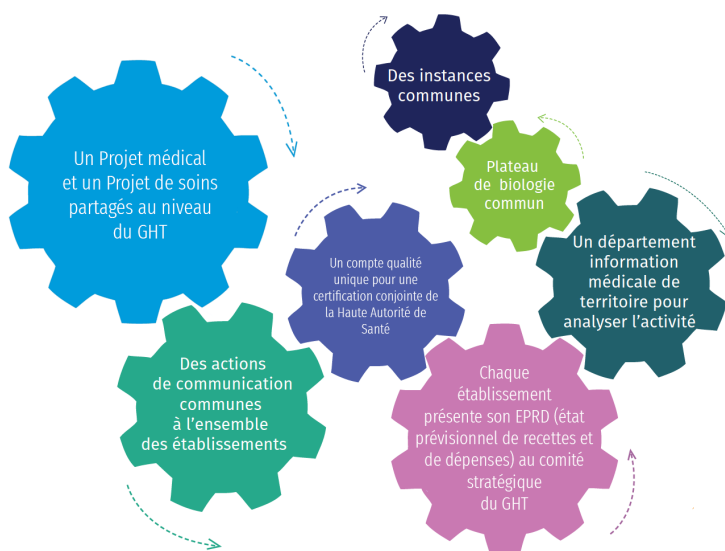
Des instances communes

Un Projet médical et un Projet de soins partagés au niveau du GHT

Plateau de biologie commun

Un département information médicale de territoire pour analyser l'activité

Un compte qualité unique pour une certification conjointe de la Haute Autorité de Santé

Des actions de communication communes à l'ensemble des établissements

Chaque établissement présente son EPRD (état prévisionnel de recettes et de dépenses) au comité stratégique du GHT